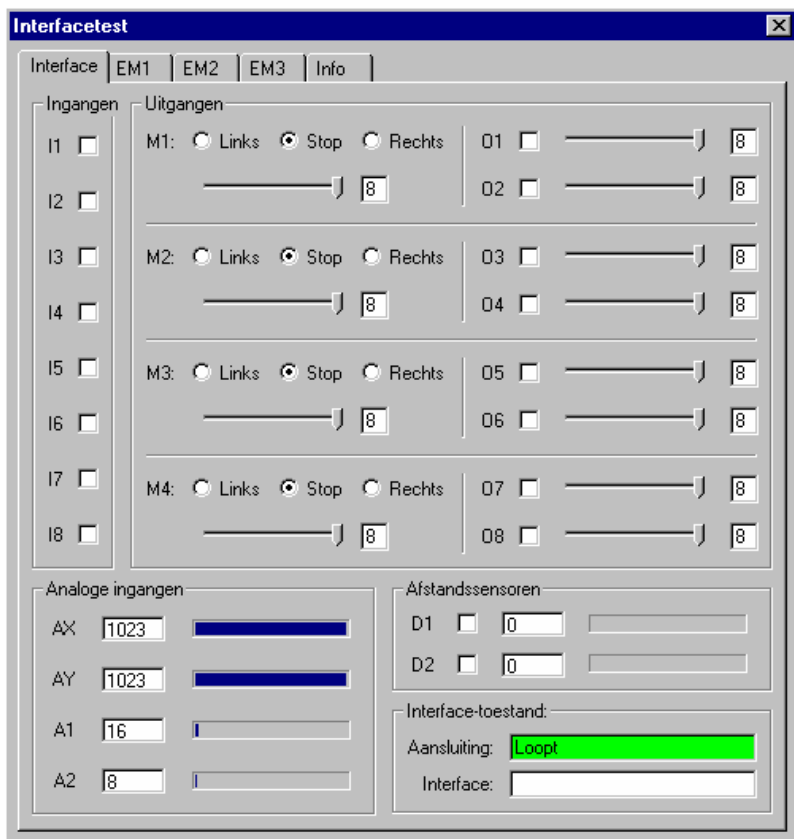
Interfacetest

Interface | EM1 | EM2 | EM3 | Info

Ingangen
I1
I2
I3
I4
I5
I6
I7
I8

Uitgangen
M1: Links Stop Rechts
8
O1 8
O2 8

M2: Links Stop Rechts
8
O3 8
O4 8

M3: Links Stop Rechts
8
O5 8
O6 8

M4: Links Stop Rechts
8
O7 8
O8 8

Analoge ingangen
AX 1023
AY 1023
A1 16
A2 8

Afstandssensoren
D1 0
D2 0

Interface-toestand:
Aansluiting: Loopt
Interface: